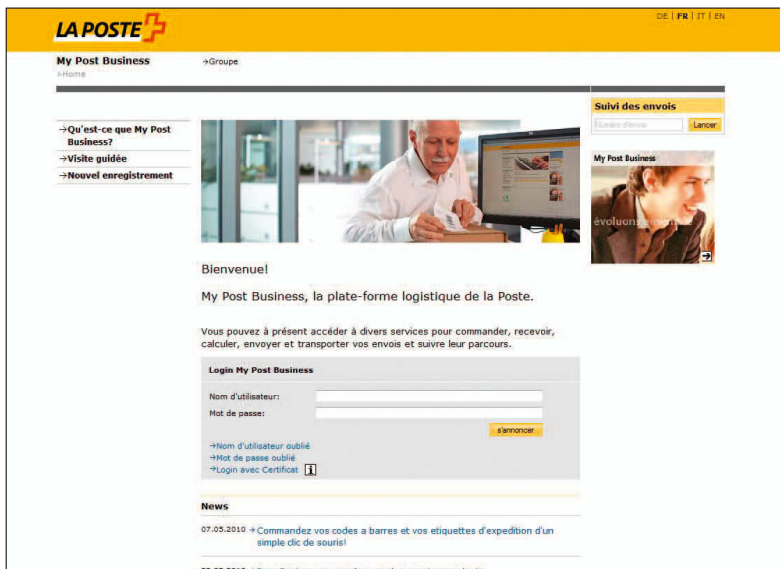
LA POSTE

DE | FR | IT | EN

My Post Business
→Home

→Groupe

Suivi des envois

Numéro d'envoi

Lancer

→Qu'est-ce que My Post Business?
→Visite guidée
→Nouvel enregistrement

My Post Business

évoluons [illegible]

Bienvenue!

My Post Business, la plate-forme logistique de la Poste.

Vous pouvez à présent accéder à divers services pour commander, recevoir, calculer, envoyer et transporter vos envois et suivre leur parcours.

Login My Post Business

Nom d'utilisateur:
Mot de passe:

s'annoncer

→Nom d'utilisateur oublié
→Mot de passe oublié
→Login avec Certificat

News

07.05.2010 → Commandez vos codes à barres et vos etiquettes d'expedition d'un simple clic de souris!

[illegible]